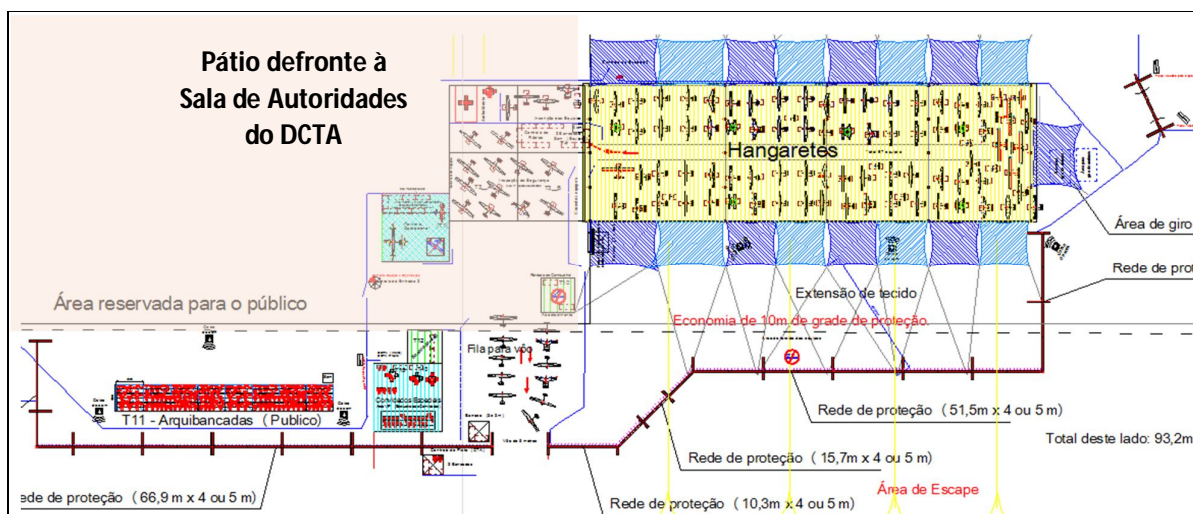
Pátio defronte à Sala de Autoridades do DCTA

Hangaretes

Área de giro

Rede de prote

Área reservada para o público

Extensão de tecido

Economia de 10m de grade de proteção

Fila para vôo

T11 - Arquibancadas (Público)

Convidados Especiais

Rede de proteção (51,5m x 4 ou 5 m)

Total deste lado: 93,2m

Rede de proteção (15,7m x 4 ou 5 m)

Área de Escape

ede de proteção (66,9 m x 4 ou 5 m)

Rede de proteção (10,3m x 4 ou 5 m)